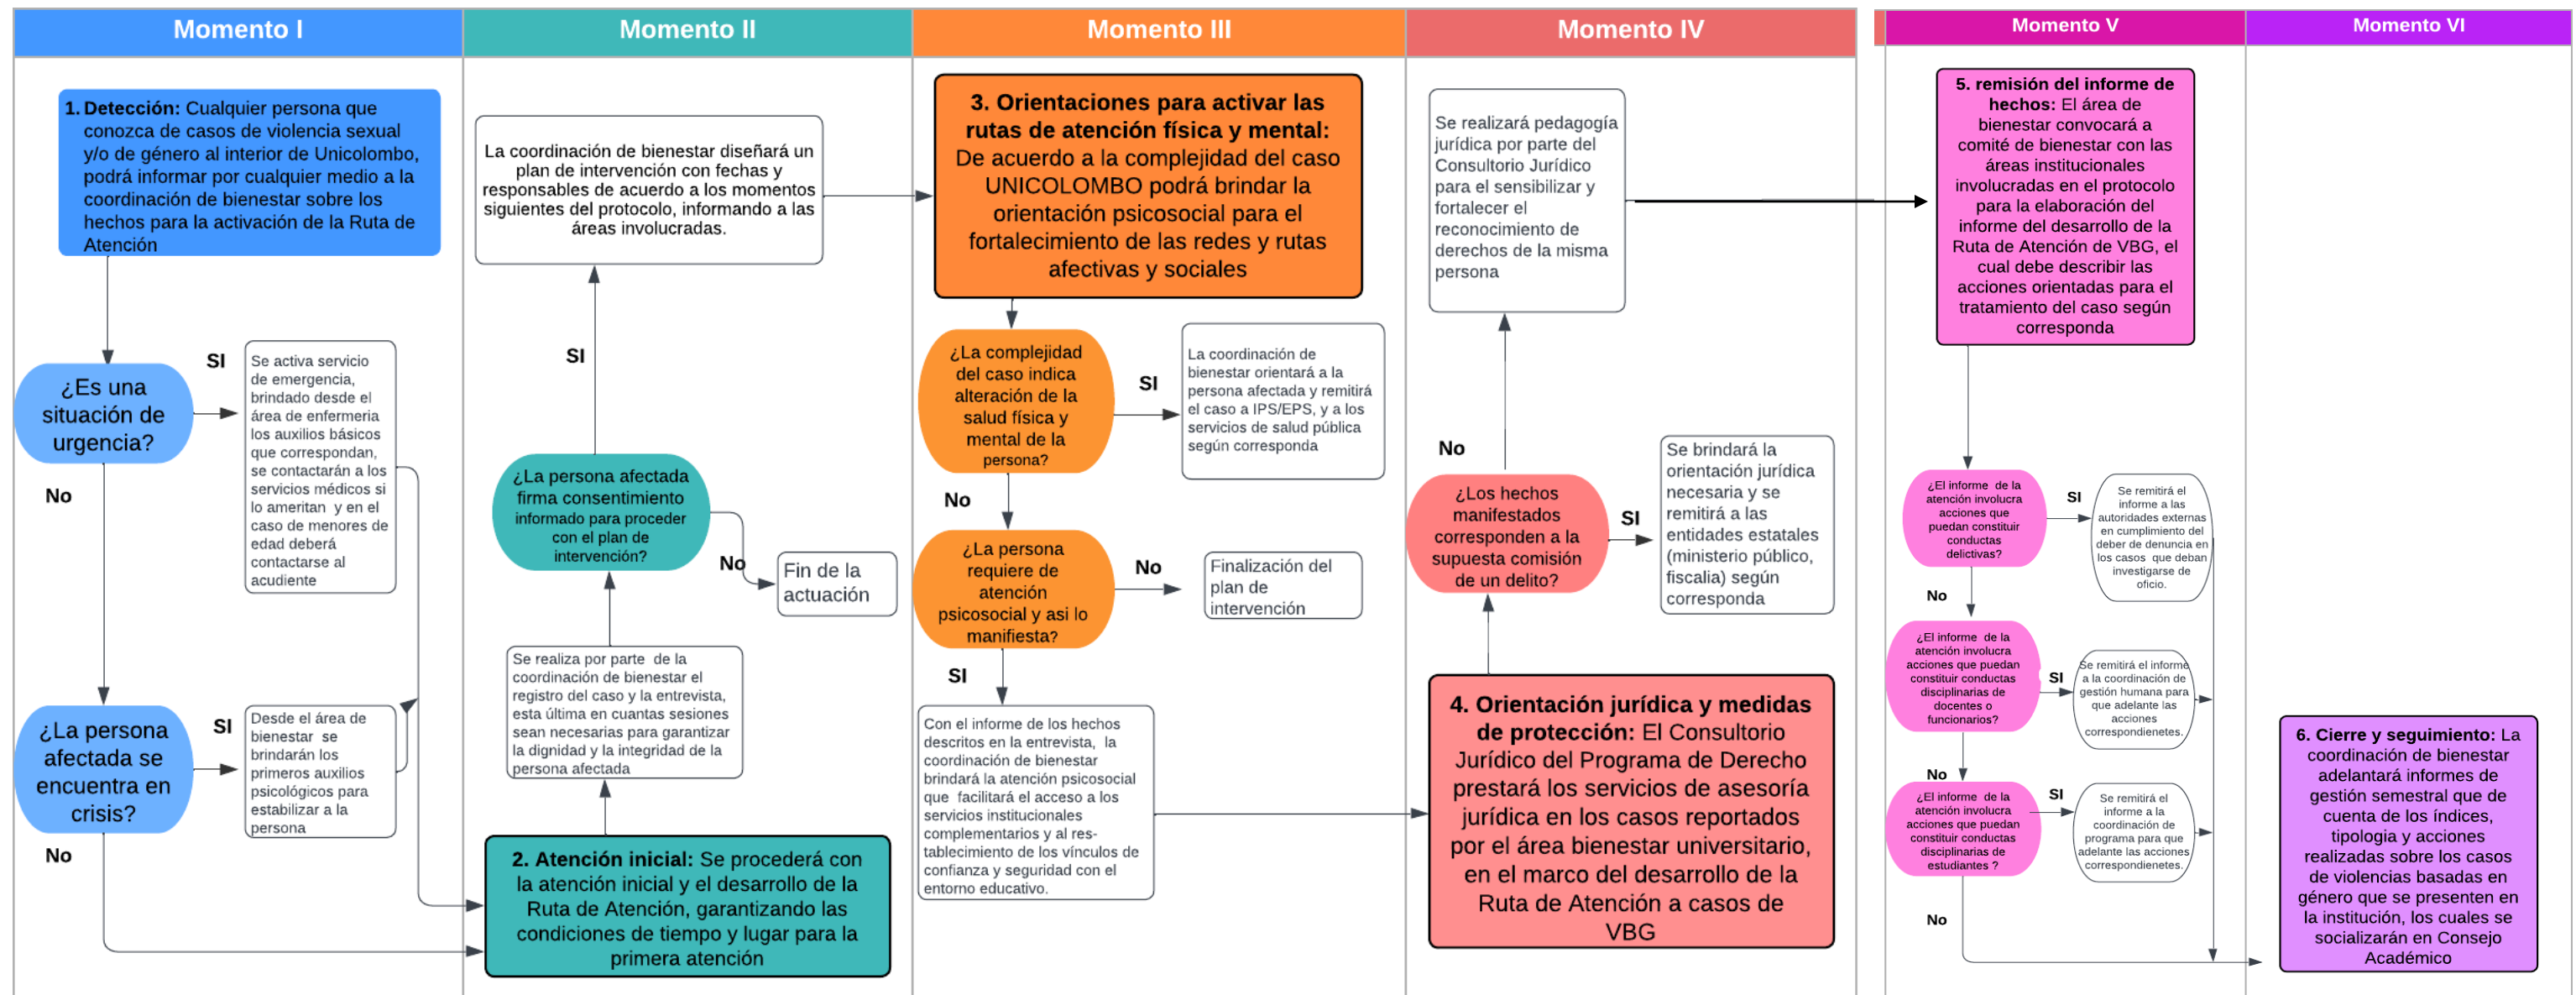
Momento I

Momento II

Momento III

Momento IV

Momento V

Momento VI

**1. Detección:** Cualquier persona que conozca de casos de violencia sexual y/o de género al interior de Unicolombo, podrá informar por cualquier medio a la coordinación de bienestar sobre los hechos para la activación de la Ruta de Atención

¿Es una situación de urgencia?

SI

Se activa servicio de emergencia, brindado desde el área de enfermeria los auxilios básicos que correspondan, se contactarán a los servicios médicos si lo ameritan y en el caso de menores de edad deberá contactarse al acudiente

No

¿La persona afectada se encuentra en crisis?

SI

Desde el área de bienestar se brindarán los primeros auxilios psicológicos para estabilizar a la persona

No

La coordinación de bienestar diseñará un plan de intervención con fechas y responsables de acuerdo a los momentos siguientes del protocolo, informando a las áreas involucradas.

SI

¿La persona afectada firma consentimiento informado para proceder con el plan de intervención?

No

Fin de la actuación

Se realiza por parte de la coordinación de bienestar el registro del caso y la entrevista, esta última en cuantas sesiones sean necesarias para garantizar la dignidad y la integridad de la persona afectada

**2. Atención inicial:** Se procederá con la atención inicial y el desarrollo de la Ruta de Atención, garantizando las condiciones de tiempo y lugar para la primera atención

**3. Orientaciones para activar las rutas de atención física y mental:** De acuerdo a la complejidad del caso UNICOLOMBO podrá brindar la orientación psicosocial para el fortalecimiento de las redes y rutas afectivas y sociales

¿La complejidad del caso indica alteración de la salud física y mental de la persona?

SI

La coordinación de bienestar orientará a la persona afectada y remitirá el caso a IPS/EPS, y a los servicios de salud pública según corresponda

No

¿La persona requiere de atención psicosocial y asi lo manifiesta?

No

Finalización del plan de intervención

SI

Con el informe de los hechos descritos en la entrevista, la coordinación de bienestar brindará la atención psicosocial que facilitará el acceso a los servicios institucionales complementarios y al restablecimiento de los vínculos de confianza y seguridad con el entorno educativo.

Se realizará pedagogía jurídica por parte del Consultorio Jurídico para el sensibilizar y fortalecer el reconocimiento de derechos de la misma persona

No

¿Los hechos manifestados corresponden a la supuesta comisión de un delito?

SI

Se brindará la orientación jurídica necesaria y se remitirá a las entidades estatales (ministerio público, fiscalia) según corresponda

**4. Orientación jurídica y medidas de protección:** El Consultorio Jurídico del Programa de Derecho prestará los servicios de asesoría jurídica en los casos reportados por el área bienestar universitario, en el marco del desarrollo de la Ruta de Atención a casos de VBG

**5. remisión del informe de hechos:** El área de bienestar convocará a comité de bienestar con las áreas institucionales involucradas en el protocolo para la elaboración del informe del desarrollo de la Ruta de Atención de VBG, el cual debe describir las acciones orientadas para el tratamiento del caso según corresponda

¿El informe de la atención involucra acciones que puedan constituir conductas delictivas?

SI

Se remitirá el informe a las autoridades externas en cumplimiento del deber de denuncia en los casos que deban investigarse de oficio.

No

¿El informe de la atención involucra acciones que puedan constituir conductas disciplinarias de docentes o funcionarios?

SI

Se remitirá el informe a la coordinación de gestión humana para que adelante las acciones correspondienetes.

No

¿El informe de la atención involucra acciones que puedan constituir conductas disciplinarias de estudiantes ?

SI

Se remitirá el informe a la coordinación de programa para que adelante las acciones correspondienetes.

No

**6. Cierre y seguimiento:** La coordinación de bienestar adelantará informes de gestión semestral que de cuenta de los índices, tipologia y acciones realizadas sobre los casos de violencias basadas en género que se presenten en la institución, los cuales se socializarán en Consejo Académico